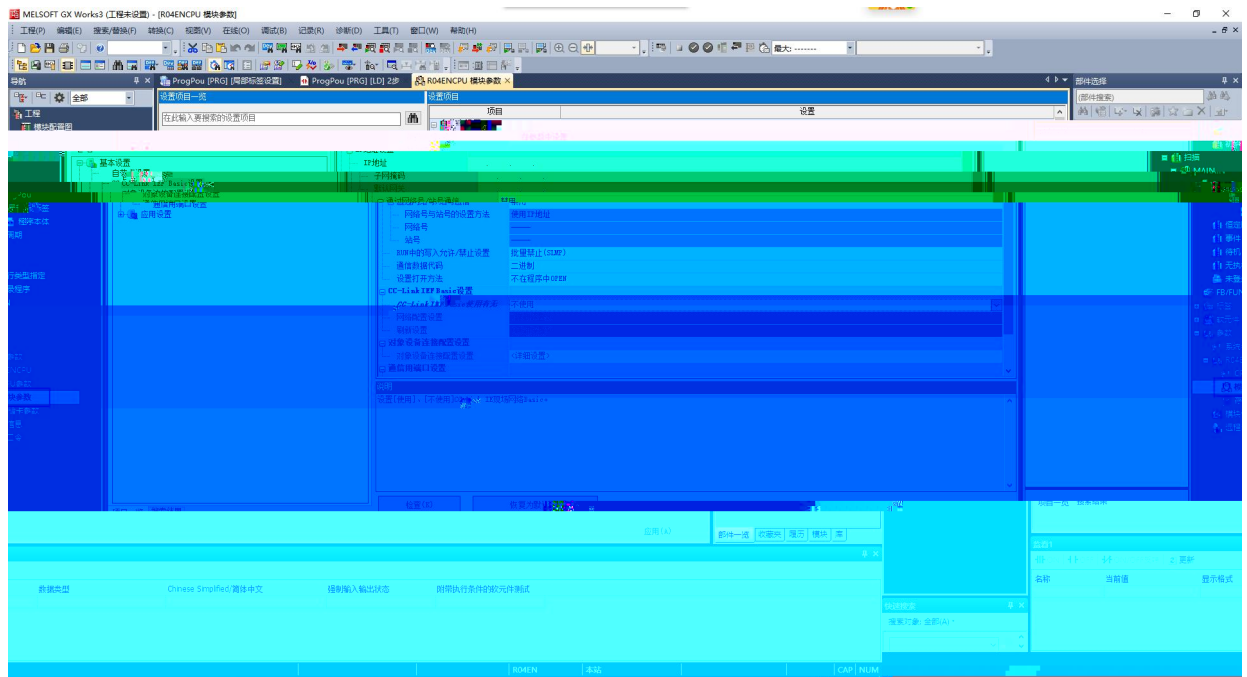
MELSOFT GX Works3 (工程未设置) - [R04ENCPU 模块参数]

工程(P) 编辑(E) 搜索/替换(F) 转换(C) 视图(V) 在线(O) 调试(B) 记录(R) 诊断(D) 工具(T) 窗口(W) 帮助(H)

最大: -------

导航
全部
工程
模块配置图

ProgPou [PRG] [局部标签设置]
ProgPou [PRG] [LD] 2步
R04ENCPU 模块参数

设置项目一览
在此输入要搜索的设置项目

设置项目
| 项目 | 设置 |
|---|---|

基本设置
自节点设置
CC-Link IEF Basic设置
应用设置

IP地址
子网掩码
默认网关
通信数据代码
网络号与站号的设置方法 | 使用IP地址
网络号 | ----
站号 | ----
RUN中的写入允许/禁止设置 | 批量禁止(SLMP)
通信数据代码 | 二进制
设置打开方法 | 不在程序中OPEN
CC-Link IEF Basic设置
CC-Link IEF Basic使用有无 | 不使用
网络配置设置
刷新设置
对象设备连接配置设置
对象设备连接配置设置 | <详细设置>
通信端口设置

说明
设置(使用)、(不使用)CC-Link IEF Basic。

检查(K)
恢复为默认(U)
应用(A)

部件选择
(部件搜索)
扫描
MAIN

部件一览 收藏夹 履历 模块 库

数据类型
Chinese Simplified/简体中文
强制输入输出状态
附带执行条件的软元件测试

监看1
名称
当前值
显示格式

快速搜索
搜索对象: 全部(A)

R04EN
本站
CAP NUM